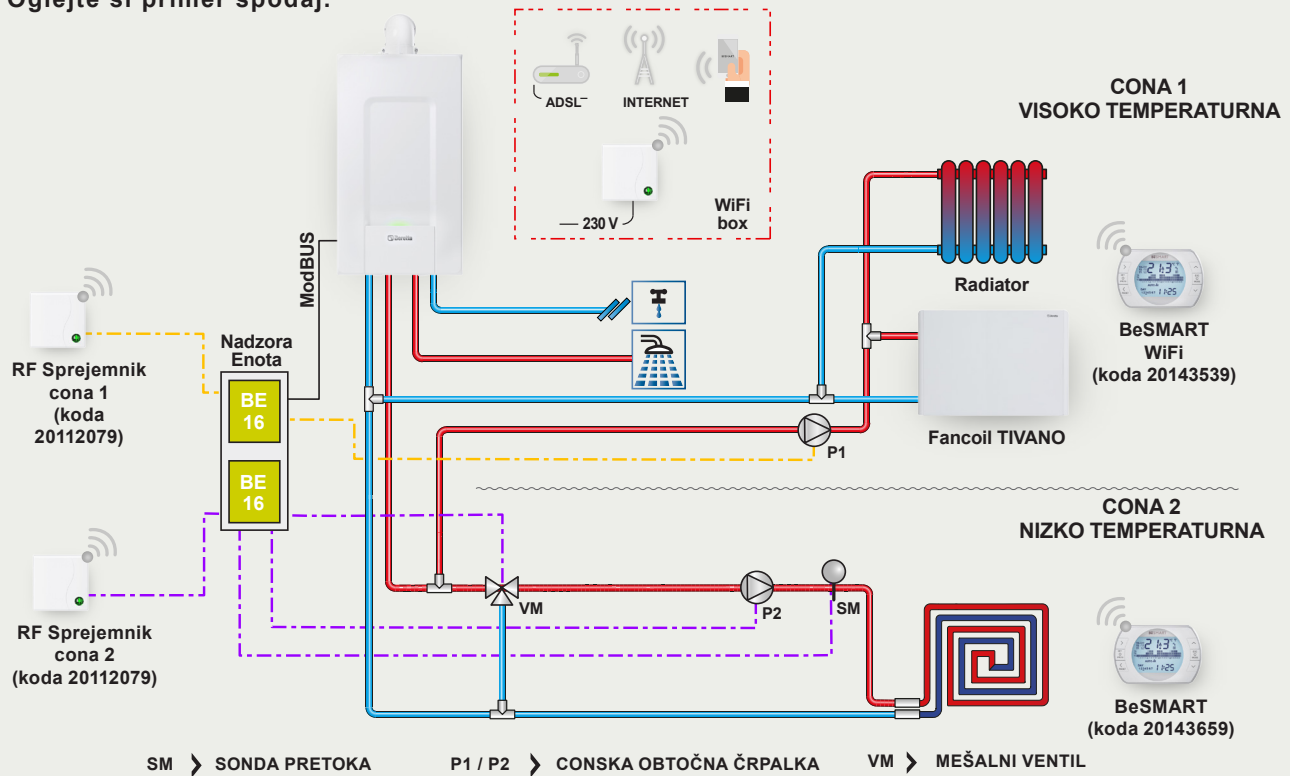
Oglejte si primer spodaj.

ADSL
INTERNET
230 V
WiFi box

CONA 1
VISOKO TEMPERATURNA

Radiator

BeSMART
WiFi
(koda 20143539)

Fancoil TIVANO

ModBUS

Nadzora Enota

BE 16

BE 16

RF Sprejemnik cona 1 (koda 20112079)

RF Sprejemnik cona 2 (koda 20112079)

P1

CONA 2
NIZKO TEMPERATURNA

VM

P2

SM

BeSMART
(koda 20143659)

SM SONDA PRETOKA P1 / P2 CONSKA OBTOČNA ČRPALKA VM MEŠALNI VENTIL